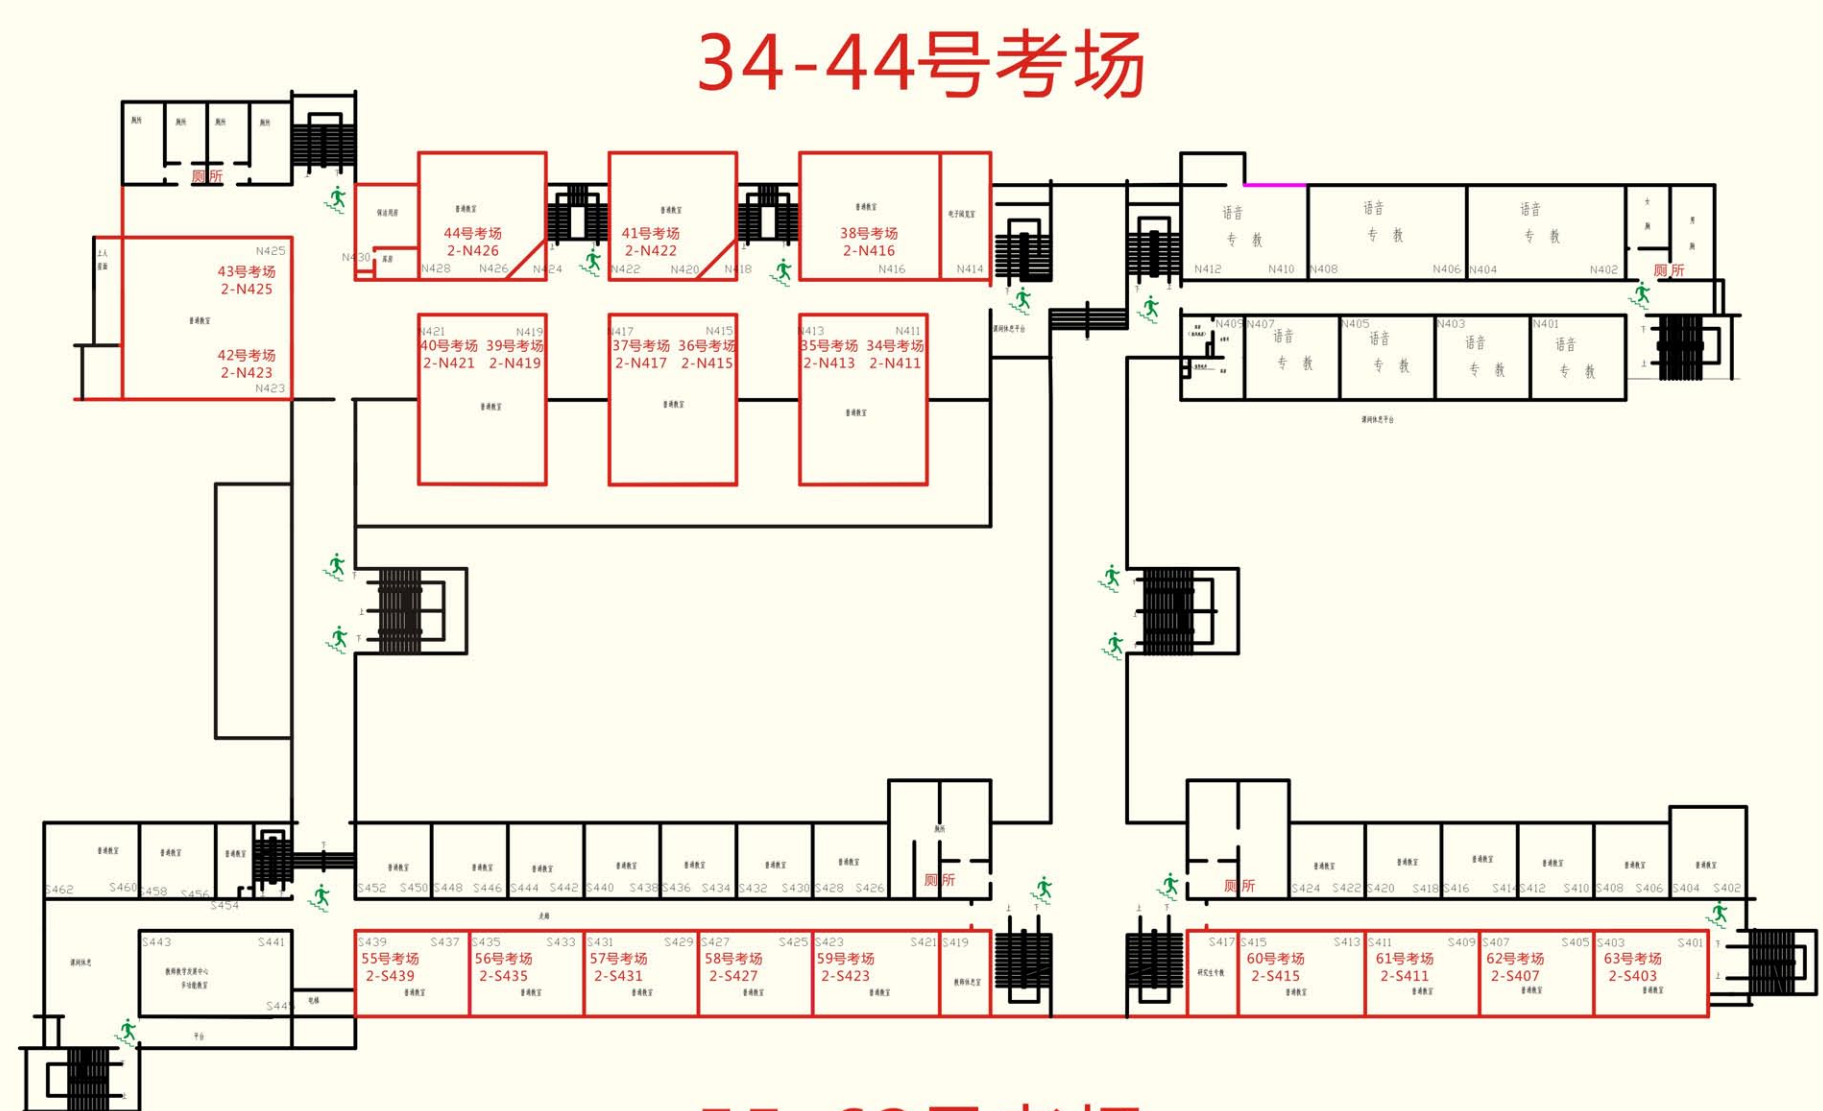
34-44号考场

厕所

N425
43号考场
2-N425

42号考场
2-N423
N423

44号考场
2-N426
N428 N426 N424

41号考场
2-N422
N422 N420 N418

38号考场
2-N416
N416 N414

N421 N419
40号考场 39号考场
2-N421 2-N419

N417 N415
37号考场 36号考场
2-N417 2-N415

N413 N411
35号考场 34号考场
2-N413 2-N411

语音专教 语音专教 语音专教
N412 N410 N408 N406 N404 N402
厕所

N409 N407 N405 N403 N401
语音专教 语音专教 语音专教 语音专教

S462 S460 S458 S456 S454
S452 S450 S448 S446 S444 S442 S440 S438 S436 S434 S432 S430 S428 S426
厕所
厕所
S424 S422 S420 S418 S416 S414 S412 S410 S408 S406 S404 S402

S443 S441
S439 S437
55号考场
2-S439
S435 S433
56号考场
2-S435
S431 S429
57号考场
2-S431
S427 S425
58号考场
2-S427
S423 S421
59号考场
2-S423
S419

S417 S415 S413
60号考场
2-S415
S411 S409
61号考场
2-S411
S407 S405
62号考场
2-S407
S403 S401
63号考场
2-S403